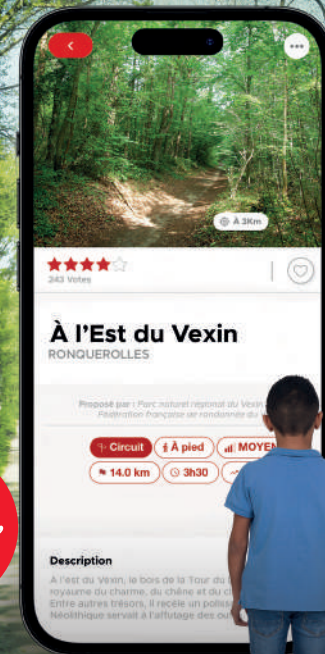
À 3Km

243 Votes

À l'Est du Vexin

RONQUEROLLES

Proposé par : Parc naturel régional du Vexin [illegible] Fédération française de randonnée du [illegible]

Circuit
À pied
MOYEN
14.0 km
3h30

Description

A l'est du Vexin, le bois de la Tour du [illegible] royaume du charme, du chêne et du ch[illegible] Entre autres trésors, il recèle un polis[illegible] Néolithique servait à l'affûtage des ou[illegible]